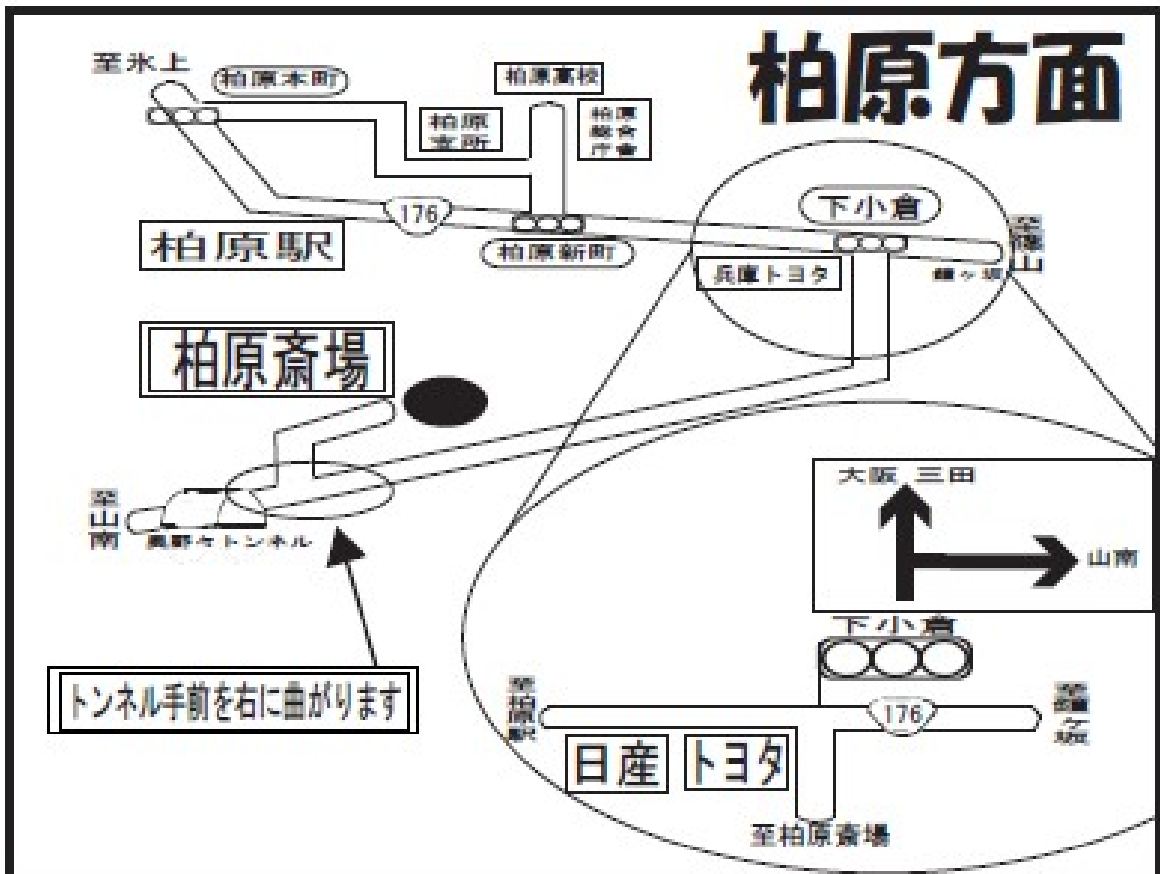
柏原方面

至氷上

柏原本町

柏原高校

柏原支所

柏原総合庁舎

176

柏原駅

柏原新町

下小倉

至篠山

兵庫トヨタ

鐘ヶ坂

柏原斎場

至山南

美野ケトンネル

トンネル手前を右に曲がります

大阪 三田

山南

下小倉

至柏原駅

176

至鐘ヶ坂

日産

トヨタ

至柏原斎場